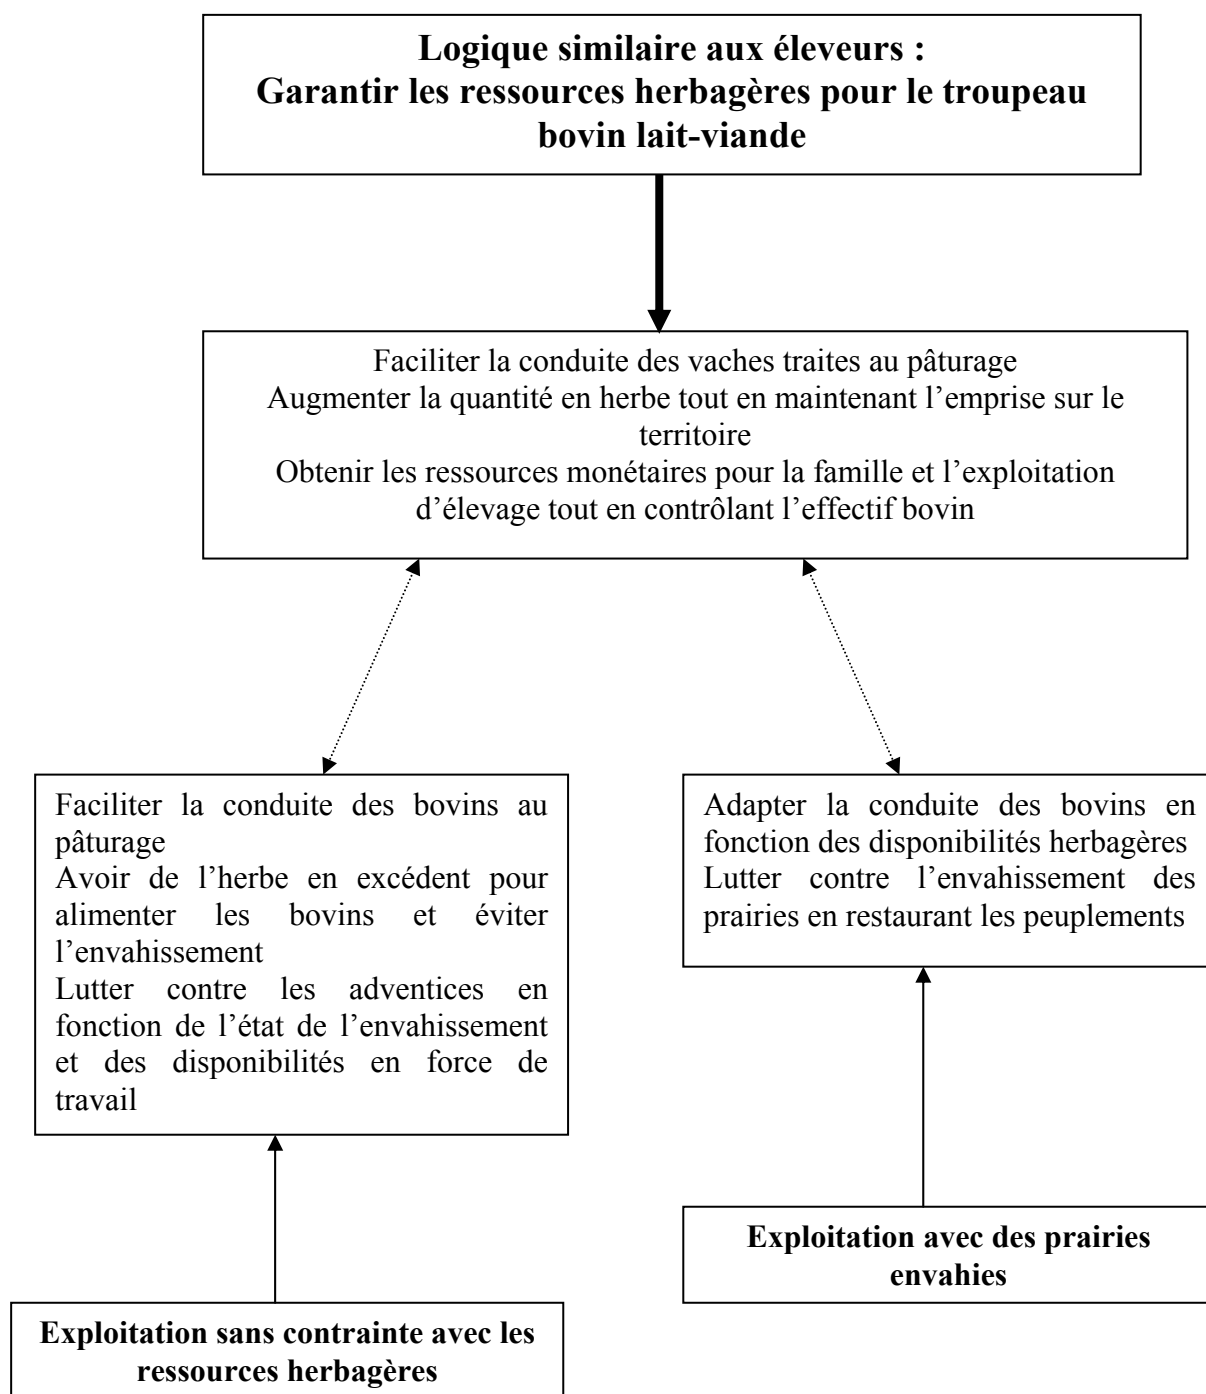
**Logique similaire aux éleveurs : Garantir les ressources herbagères pour le troupeau bovin lait-viande**

Faciliter la conduite des vaches traites au pâturage
Augmenter la quantité en herbe tout en maintenant l'emprise sur le territoire
Obtenir les ressources monétaires pour la famille et l'exploitation d'élevage tout en contrôlant l'effectif bovin

Faciliter la conduite des bovins au pâturage
Avoir de l'herbe en excédent pour alimenter les bovins et éviter l'envahissement
Lutter contre les adventices en fonction de l'état de l'envahissement et des disponibilités en force de travail

Adapter la conduite des bovins en fonction des disponibilités herbagères
Lutter contre l'envahissement des prairies en restaurant les peuplements

**Exploitation sans contrainte avec les ressources herbagères**

**Exploitation avec des prairies envahies**